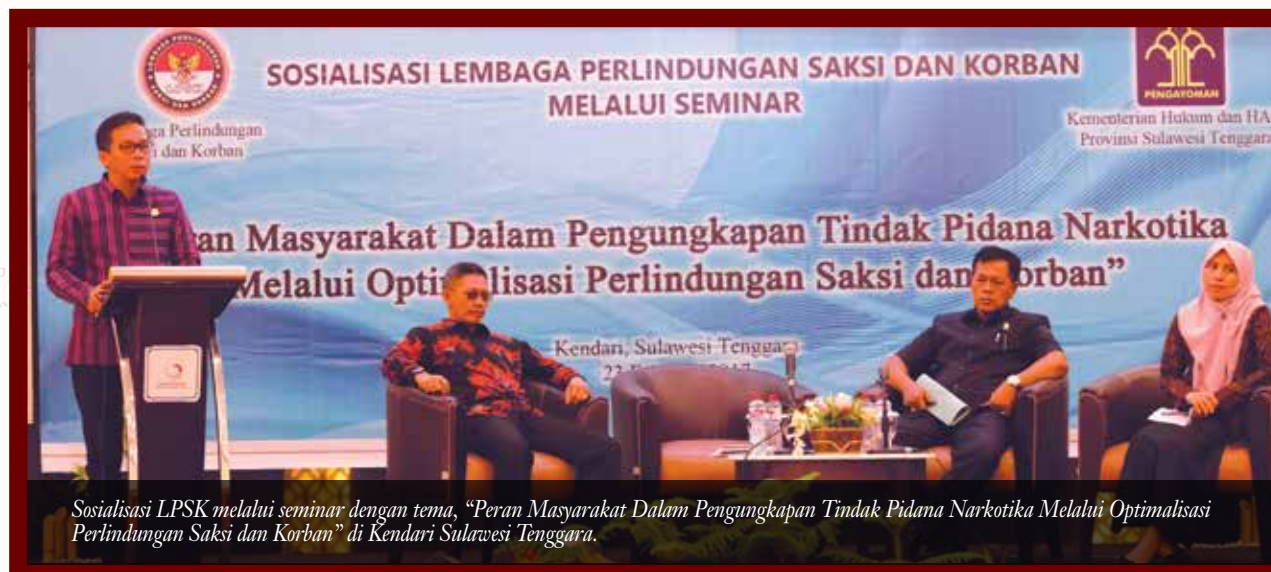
SOSIALISASI LEMBAGA PERLINDUNGAN SAKSI DAN KORBAN
MELALUI SEMINAR

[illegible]ga Perlindungan
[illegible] dan Korban

PENGAYOMAN
Kementerian Hukum dan HA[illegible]
Provinsi Sulawesi Tenggar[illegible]

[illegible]an Masyarakat Dalam Pengungkapan Tindak Pidana Narkotika
Melalui Opti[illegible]lisasi Perlindungan Saksi dan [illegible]orban"

Kendari, Sulawesi Tengga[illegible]
23 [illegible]

Sosialisasi LPSK melalui seminar dengan tema, "Peran Masyarakat Dalam Pengungkapan Tindak Pidana Narkotika Melalui Optimalisasi Perlindungan Saksi dan Korban" di Kendari Sulawesi Tenggara.